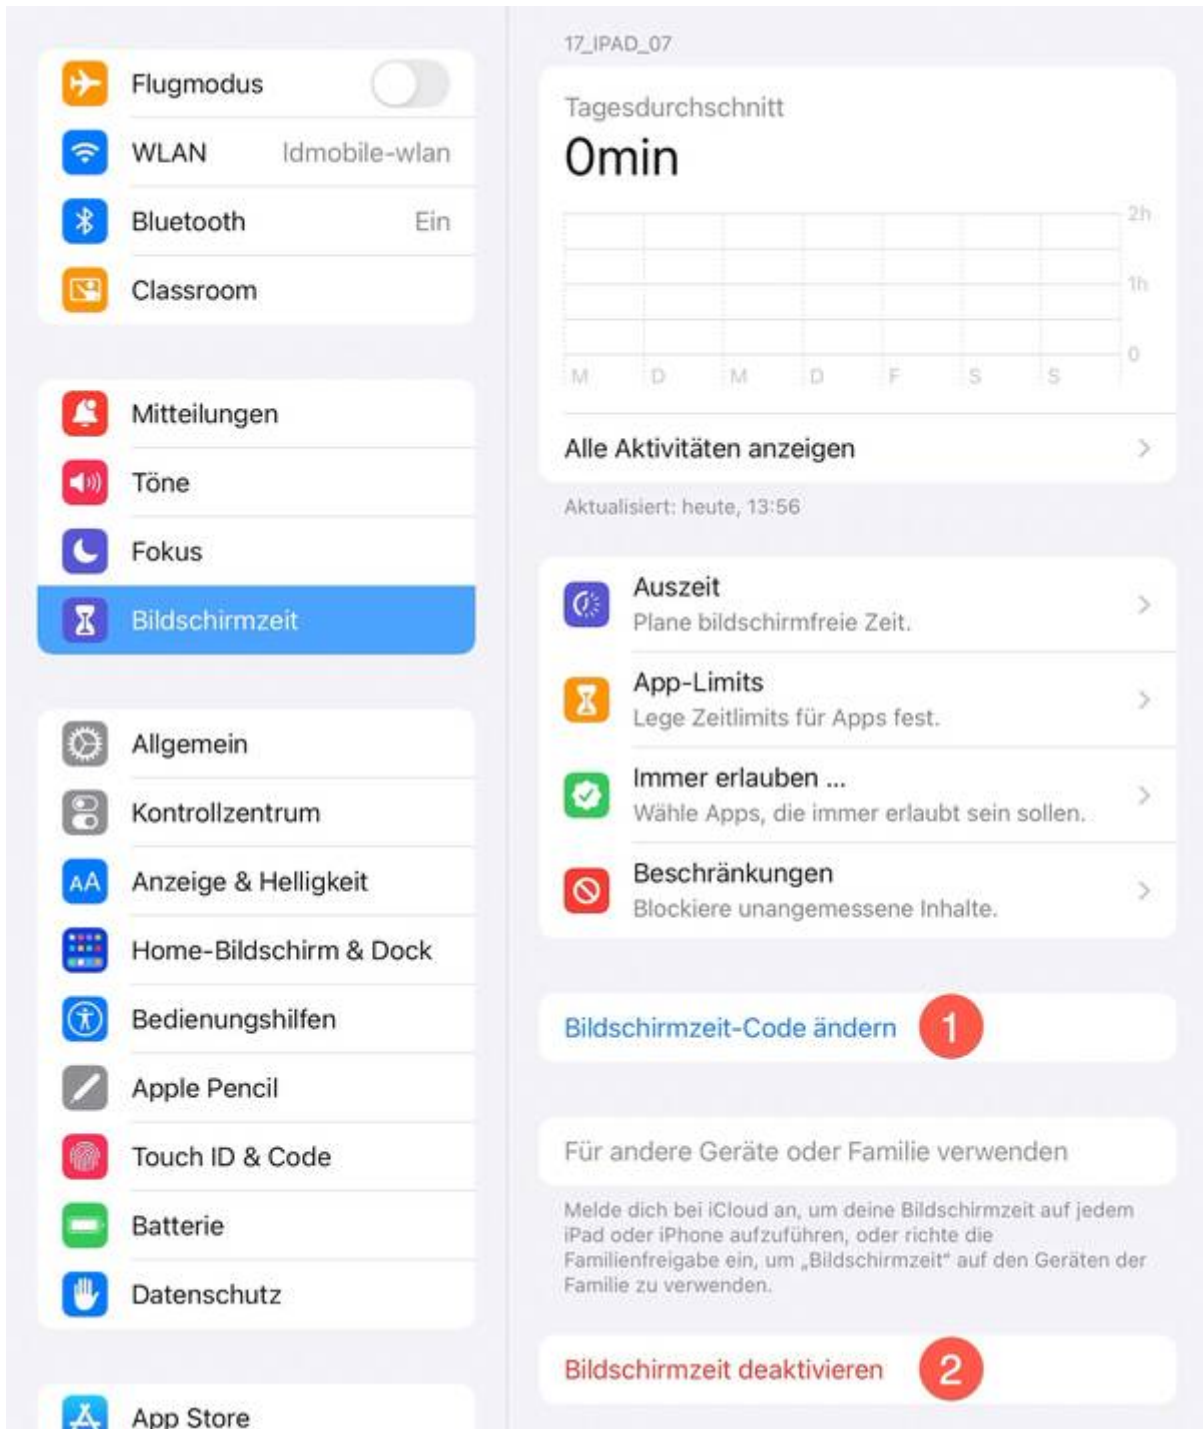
Flugmodus
WLAN ldmobile-wlan
Bluetooth Ein
Classroom

Mitteilungen
Töne
Fokus
Bildschirmzeit

Allgemein
Kontrollzentrum
Anzeige & Helligkeit
Home-Bildschirm & Dock
Bedienungshilfen
Apple Pencil
Touch ID & Code
Batterie
Datenschutz

App Store

17_IPAD_07

Tagesdurchschnitt
0min

2h
1h
0
M D M D F S S

Alle Aktivitäten anzeigen

Aktualisiert: heute, 13:56

Auszeit
Plane bildschirmfreie Zeit.

App-Limits
Lege Zeitlimits für Apps fest.

Immer erlauben ...
Wähle Apps, die immer erlaubt sein sollen.

Beschränkungen
Blockiere unangemessene Inhalte.

Bildschirmzeit-Code ändern 1

Für andere Geräte oder Familie verwenden

Melde dich bei iCloud an, um deine Bildschirmzeit auf jedem iPad oder iPhone aufzuführen, oder richte die Familienfreigabe ein, um „Bildschirmzeit" auf den Geräten der Familie zu verwenden.

Bildschirmzeit deaktivieren 2